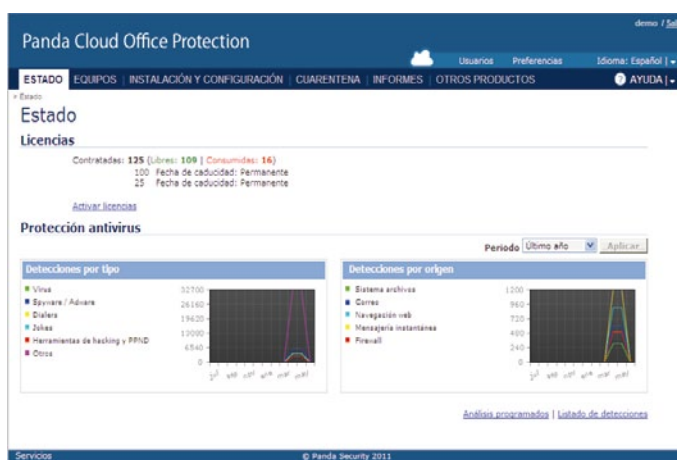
demo / Sal

Panda Cloud Office Protection

Usuarios | Preferencias | Idioma: Español |

ESTADO | EQUIPOS | INSTALACIÓN Y CONFIGURACIÓN | CUARENTENA | INFORMES | OTROS PRODUCTOS

AYUDA |

» Estado

Estado

Licencias

Contratadas: 125 (Libres: 109 | Consumidas: 16)
100 Fecha de caducidad: Permanente
25 Fecha de caducidad: Permanente

Activar licencias

Protección antivirus

Periodo Último año Aplicar

Detecciones por tipo

Virus
Spyware / Adware
Dialers
Jokes
Herramientas de hacking y PPND
Otros

32700
26160
19620
13080
6540
0

Detecciones por origen

Sistema archivos
Correo
Navegación web
Mensajería instantánea
Firewall

1200
960
720
480
240
0

Análisis programados | Listado de detecciones

Servicios

© Panda Security 2011